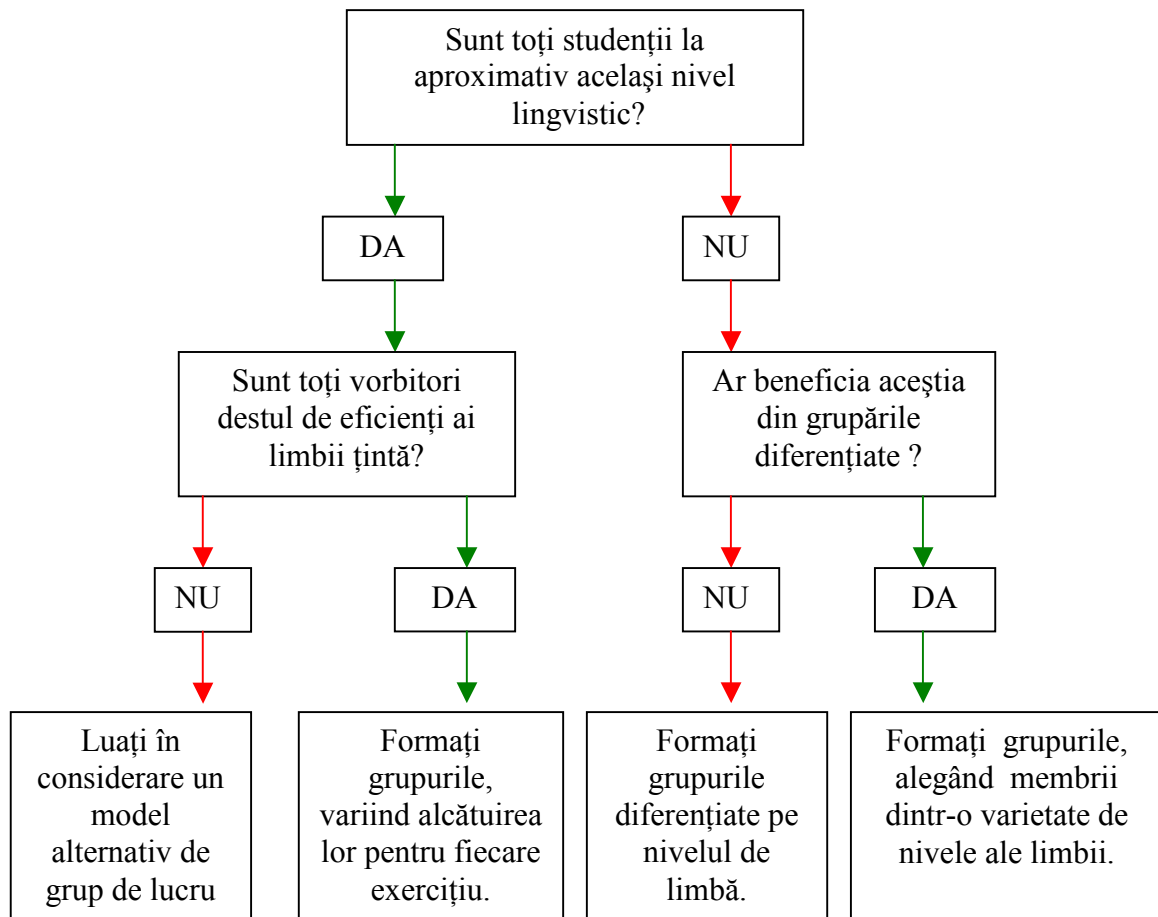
Sunt toţi studenţii la aproximativ acelaşi nivel lingvistic?

DA

NU

Sunt toţi vorbitori destul de eficienţi ai limbii ţintă?

Ar beneficia aceştia din grupările diferenţiate ?

NU

DA

NU

DA

Luaţi în considerare un model alternativ de grup de lucru

Formaţi grupurile, variind alcătuirea lor pentru fiecare exerciţiu.

Formaţi grupurile diferenţiate pe nivelul de limbă.

Formaţi grupurile, alegând membrii dintr-o varietate de nivele ale limbii.